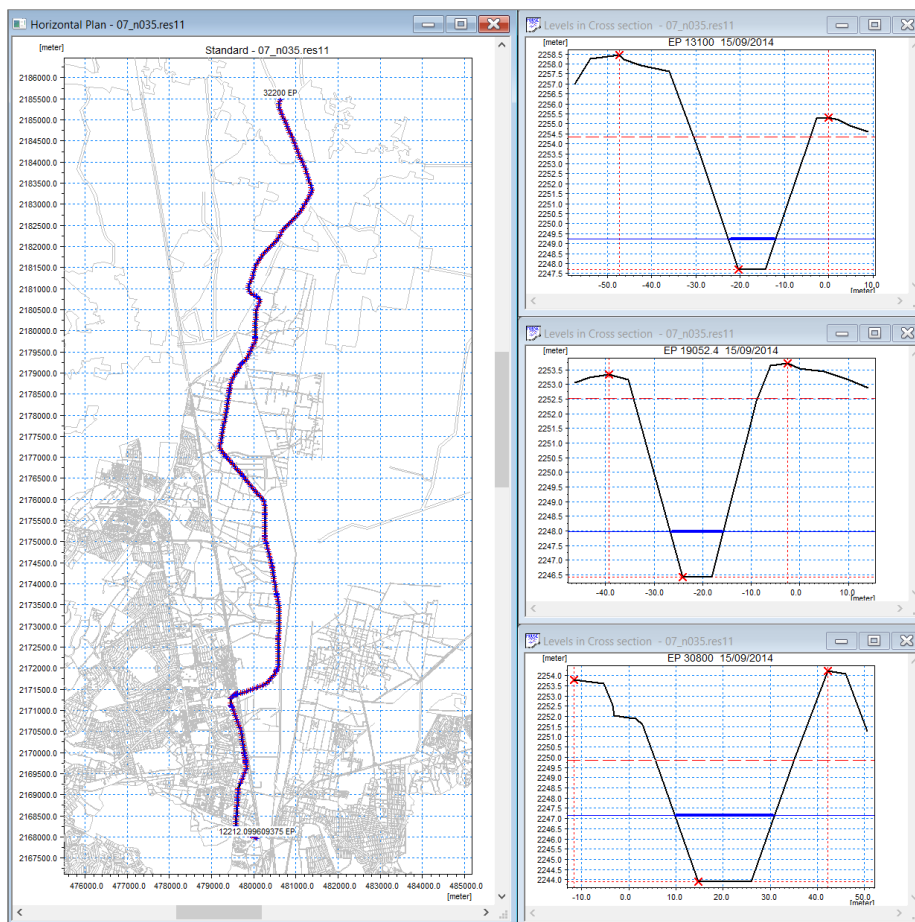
Horizontal Plan - 07_n035.res11

[meter]

Standard - 07_n035.res11

2186000.0
2185500.0
2185000.0
2184500.0
2184000.0
2183500.0
2183000.0
2182500.0
2182000.0
2181500.0
2181000.0
2180500.0
2180000.0
2179500.0
2179000.0
2178500.0
2178000.0
2177500.0
2177000.0
2176500.0
2176000.0
2175500.0
2175000.0
2174500.0
2174000.0
2173500.0
2173000.0
2172500.0
2172000.0
2171500.0
2171000.0
2170500.0
2170000.0
2169500.0
2169000.0
2168500.0
2168000.0
2167500.0

32200 EP

12212.099609375 EP

476000.0 477000.0 478000.0 479000.0 480000.0 481000.0 482000.0 483000.0 484000.0 485000.0
[meter]

Levels in Cross section - 07_n035.res11

[meter]

EP 13100 15/09/2014

2258.5
2258.0
2257.5
2257.0
2256.5
2256.0
2255.5
2255.0
2254.5
2254.0
2253.5
2253.0
2252.5
2252.0
2251.5
2251.0
2250.5
2250.0
2249.5
2249.0
2248.5
2248.0
2247.5

-50.0 -40.0 -30.0 -20.0 -10.0 0.0 10.0
[meter]

Levels in Cross section - 07_n035.res11

[meter]

EP 19052.4 15/09/2014

2253.5
2253.0
2252.5
2252.0
2251.5
2251.0
2250.5
2250.0
2249.5
2249.0
2248.5
2248.0
2247.5
2247.0
2246.5

-40.0 -30.0 -20.0 -10.0 0.0 10.0
[meter]

Levels in Cross section - 07_n035.res11

[meter]

EP 30800 15/09/2014

2254.0
2253.5
2253.0
2252.5
2252.0
2251.5
2251.0
2250.5
2250.0
2249.5
2249.0
2248.5
2248.0
2247.5
2247.0
2246.5
2246.0
2245.5
2245.0
2244.5
2244.0

-10.0 0.0 10.0 20.0 30.0 40.0 50.0
[meter]